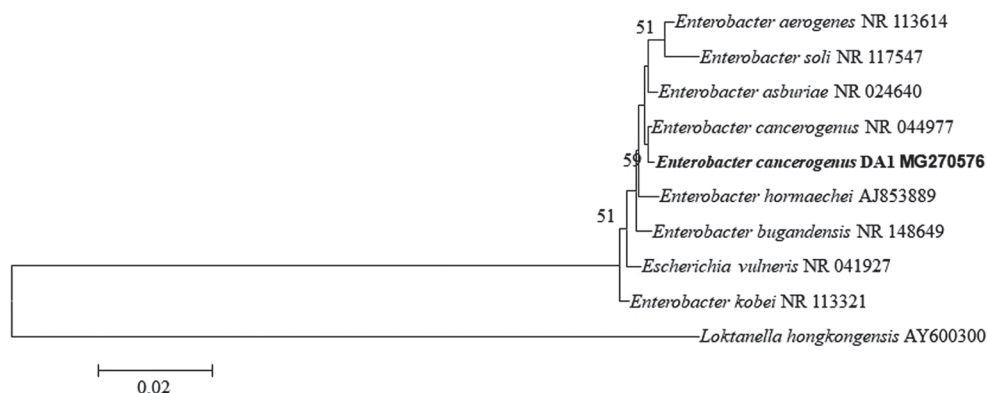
51
Enterobacter aerogenes NR 113614
Enterobacter soli NR 117547
Enterobacter asburiae NR 024640
Enterobacter cancerogenus NR 044977
59
Enterobacter cancerogenus DA1 MG270576
Enterobacter hormaechei AJ853889
51
Enterobacter bugandensis NR 148649
Escherichia vulneris NR 041927
Enterobacter kobei NR 113321
Loktanella hongkongensis AY600300
0.02